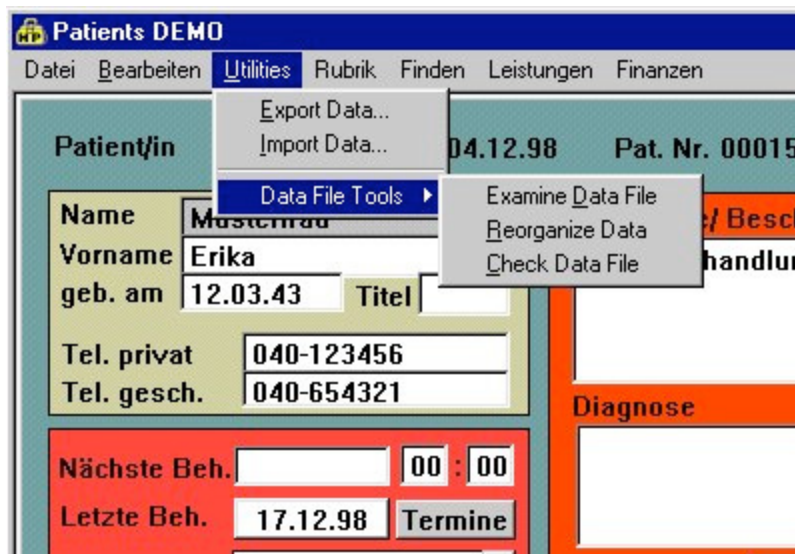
Patients DEMO

Datei Bearbeiten Utilities Rubrik Finden Leistungen Finanzen

Export Data...
Import Data...
Data File Tools
Examine Data File
Reorganize Data
Check Data File

Patient/in
04.12.98
Pat. Nr. 00015

Name Musterfrau
Vorname Erika
geb. am 12.03.43
Titel

Tel. privat 040-123456
Tel. gesch. 040-654321

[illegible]/ Besch
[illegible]handlu

Diagnose

Nächste Beh. 00 : 00
Letzte Beh. 17.12.98 Termine